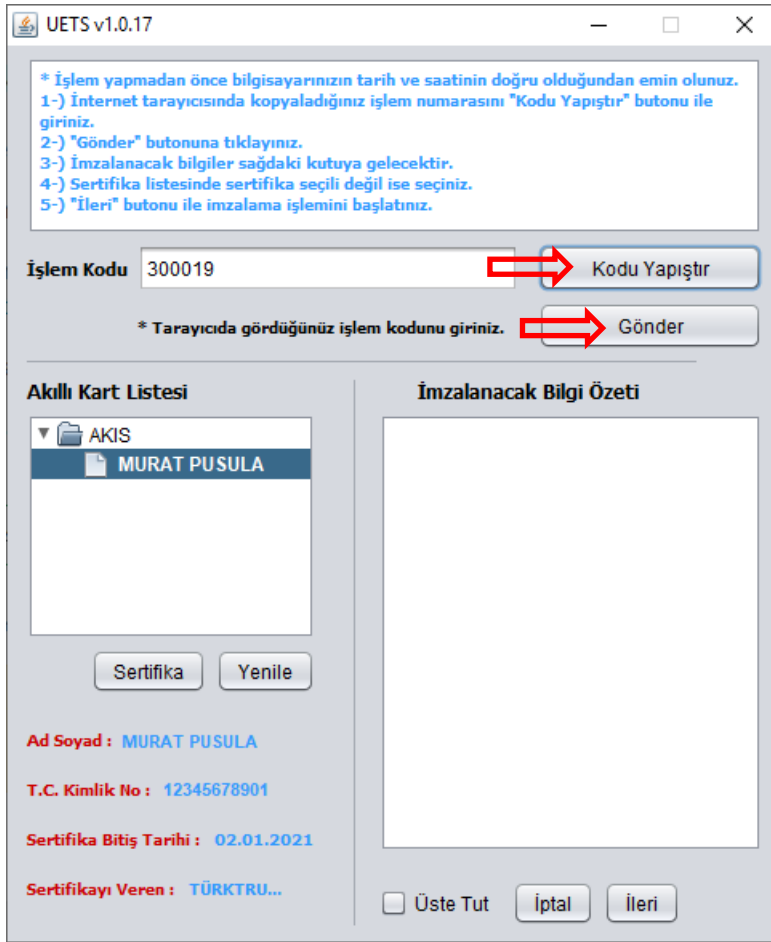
UETS v1.0.17

* İşlem yapmadan önce bilgisayarınızın tarih ve saatinin doğru olduğundan emin olunuz.
1-) İnternet tarayıcısında kopyaladığınız işlem numarasını "Kodu Yapıştır" butonu ile giriniz.
2-) "Gönder" butonuna tıklayınız.
3-) İmzalanacak bilgiler sağdaki kutuya gelecektir.
4-) Sertifika listesinde sertifika seçili değil ise seçiniz.
5-) "İleri" butonu ile imzalama işlemini başlatınız.

İşlem Kodu 300019

Kodu Yapıştır

* Tarayıcıda gördüğünüz işlem kodunu giriniz.

Gönder

Akıllı Kart Listesi

AKIS

MURAT PUSULA

Sertifika

Yenile

Ad Soyad : MURAT PUSULA

T.C. Kimlik No : 12345678901

Sertifika Bitiş Tarihi : 02.01.2021

Sertifikayı Veren : TÜRKTRU...

İmzalanacak Bilgi Özeti

Üste Tut

İptal

İleri